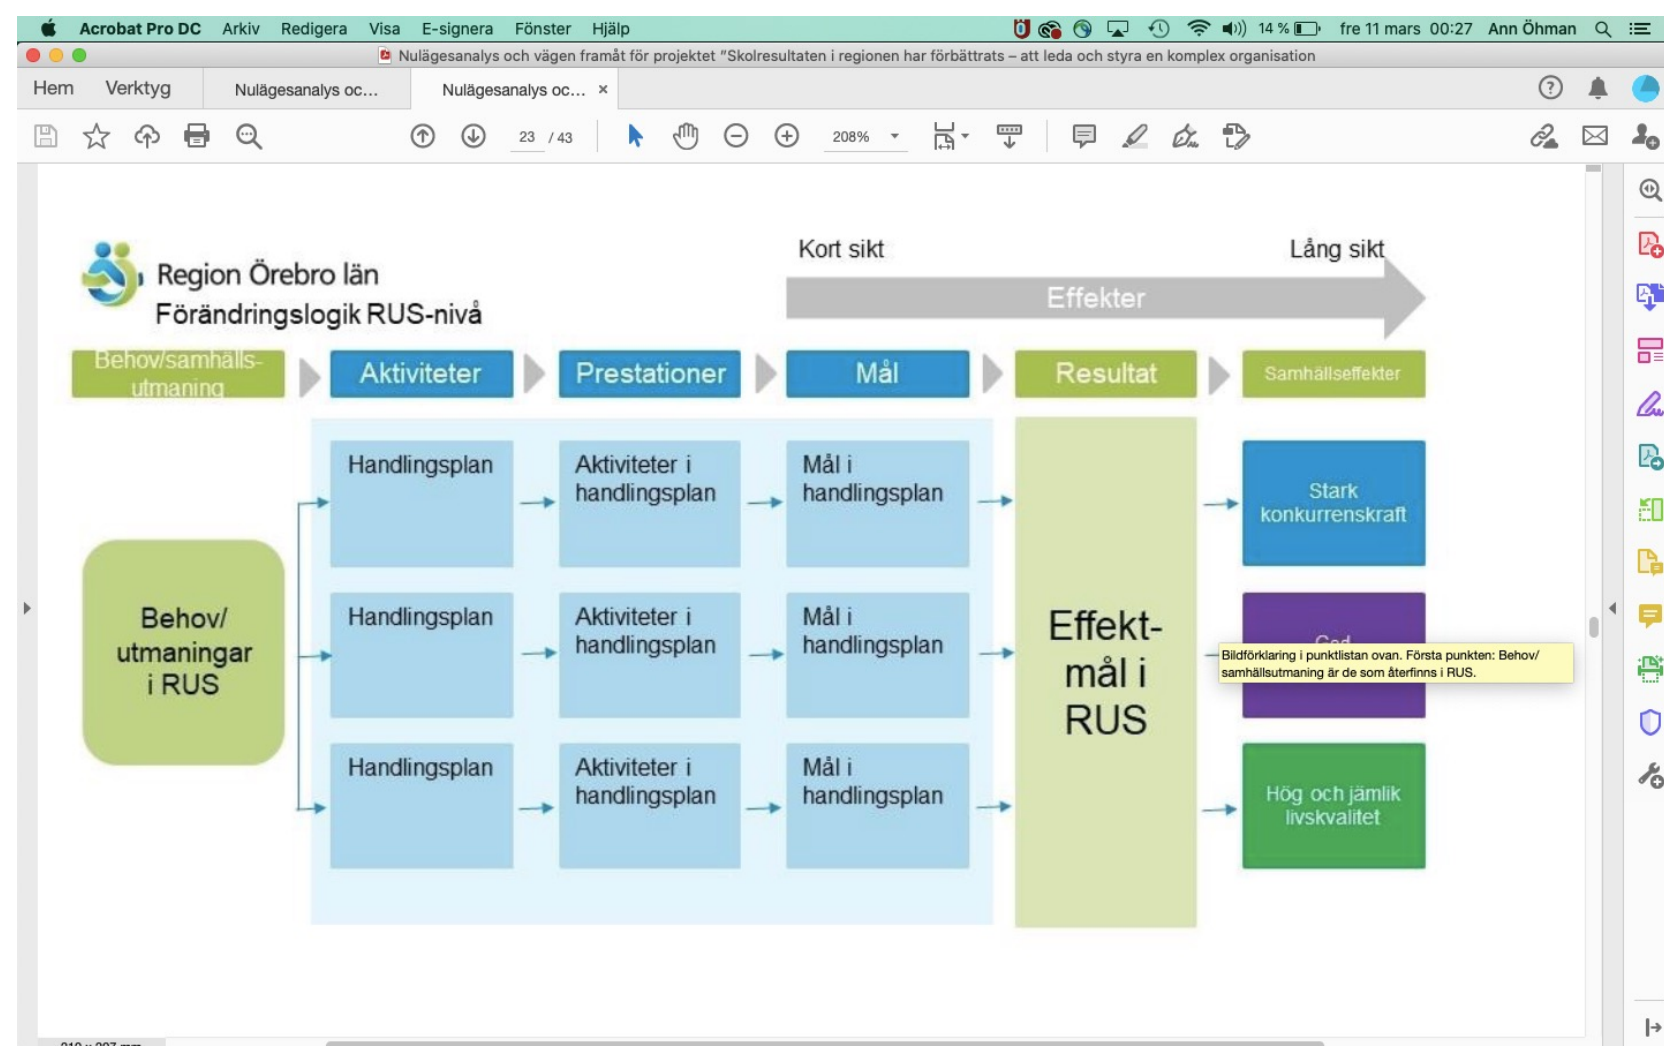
Acrobat Pro DC Arkiv Redigera Visa E-signera Fönster Hjälp

14 % fre 11 mars 00:27 Ann Öhman

Nulägesanalys och vägen framåt för projektet "Skolresultaten i regionen har förbättrats – att leda och styra en komplex organisation

Hem Verktyg Nulägesanalys oc... Nulägesanalys oc... ×

23 / 43 208%

Region Örebro län
Förändringslogik RUS-nivå

Kort sikt Lång sikt
Effekter

Behov/samhälls-utmaning

Aktiviteter

Prestationer

Mål

Resultat

Samhällseffekter

Handlingsplan

Aktiviteter i handlingsplan

Mål i handlingsplan

Handlingsplan

Aktiviteter i handlingsplan

Mål i handlingsplan

Handlingsplan

Aktiviteter i handlingsplan

Mål i handlingsplan

Behov/ utmaningar i RUS

Effekt-mål i RUS

Stark konkurrenskraft

God

Bildförklaring i punktlistan ovan. Första punkten: Behov/ samhällsutmaning är de som återfinns i RUS.

Hög och jämlik livskvalitet